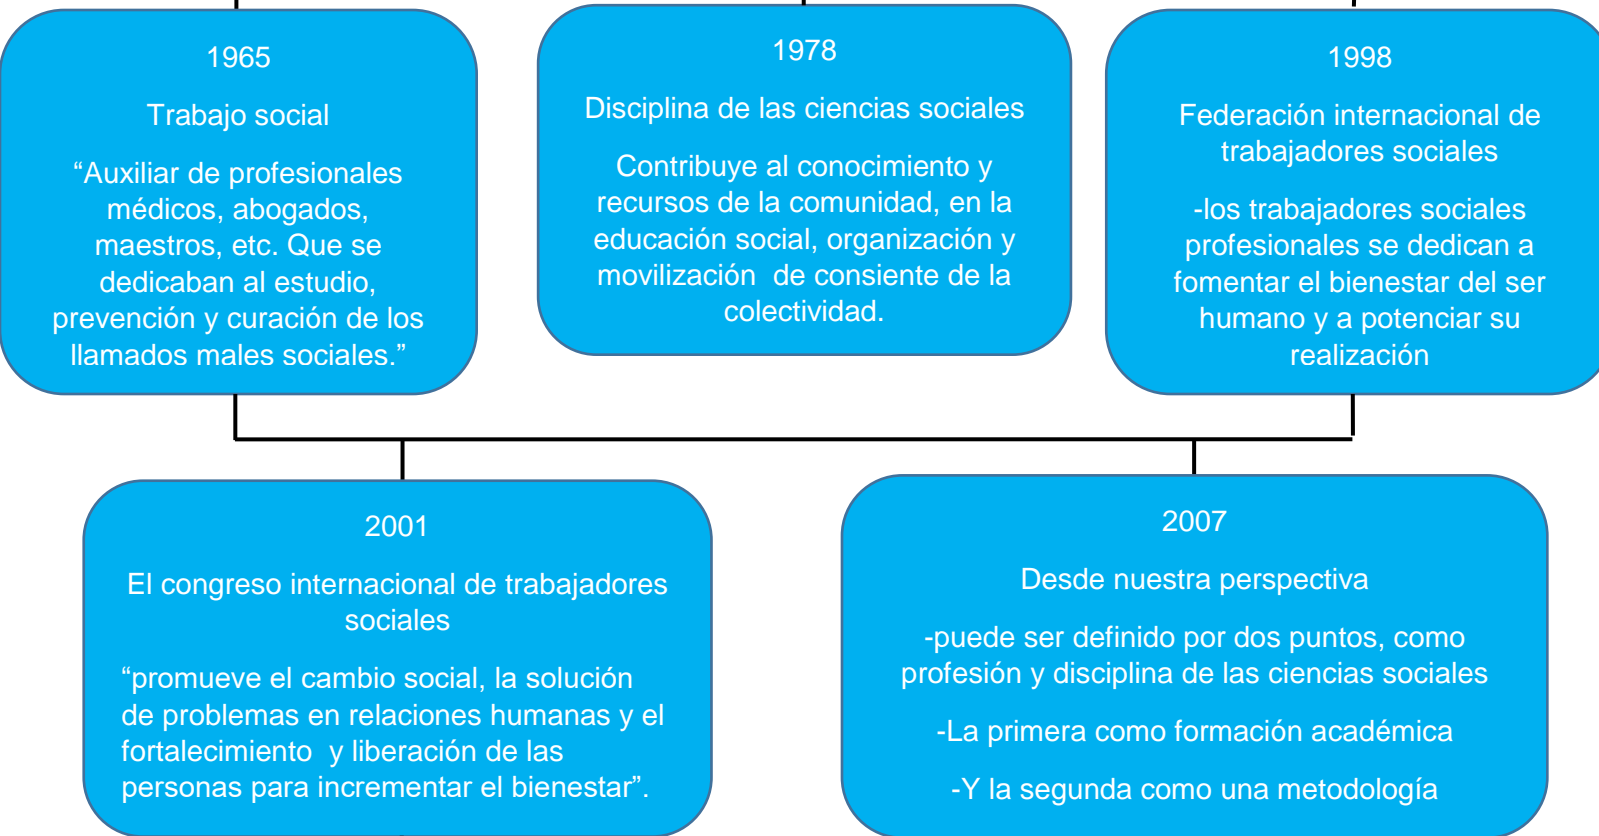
1965

Trabajo social

“Auxiliar de profesionales médicos, abogados, maestros, etc. Que se dedicaban al estudio, prevención y curación de los llamados males sociales.”

1978

Disciplina de las ciencias sociales

Contribuye al conocimiento y recursos de la comunidad, en la educación social, organización y movilización de consiente de la colectividad.

1998

Federación internacional de trabajadores sociales

-los trabajadores sociales profesionales se dedican a fomentar el bienestar del ser humano y a potenciar su realización

2001

El congreso internacional de trabajadores sociales

“promueve el cambio social, la solución de problemas en relaciones humanas y el fortalecimiento y liberación de las personas para incrementar el bienestar”.

2007

Desde nuestra perspectiva

-puede ser definido por dos puntos, como profesión y disciplina de las ciencias sociales

-La primera como formación académica

-Y la segunda como una metodología